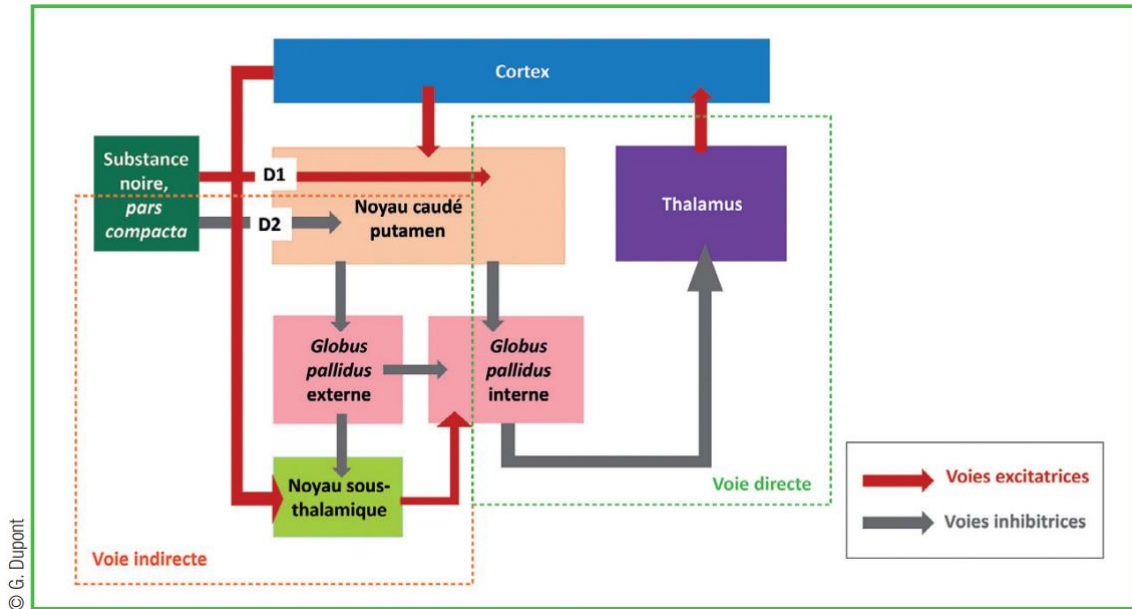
Cortex

Substance noire, *pars compacta*

D1

D2

Noyau caudé putamen

Thalamus

*Globus pallidus* externe

*Globus pallidus* interne

Noyau sous-thalamique

Voie directe

Voie indirecte

Voies excitatrices

Voies inhibitrices

© G. Dupont